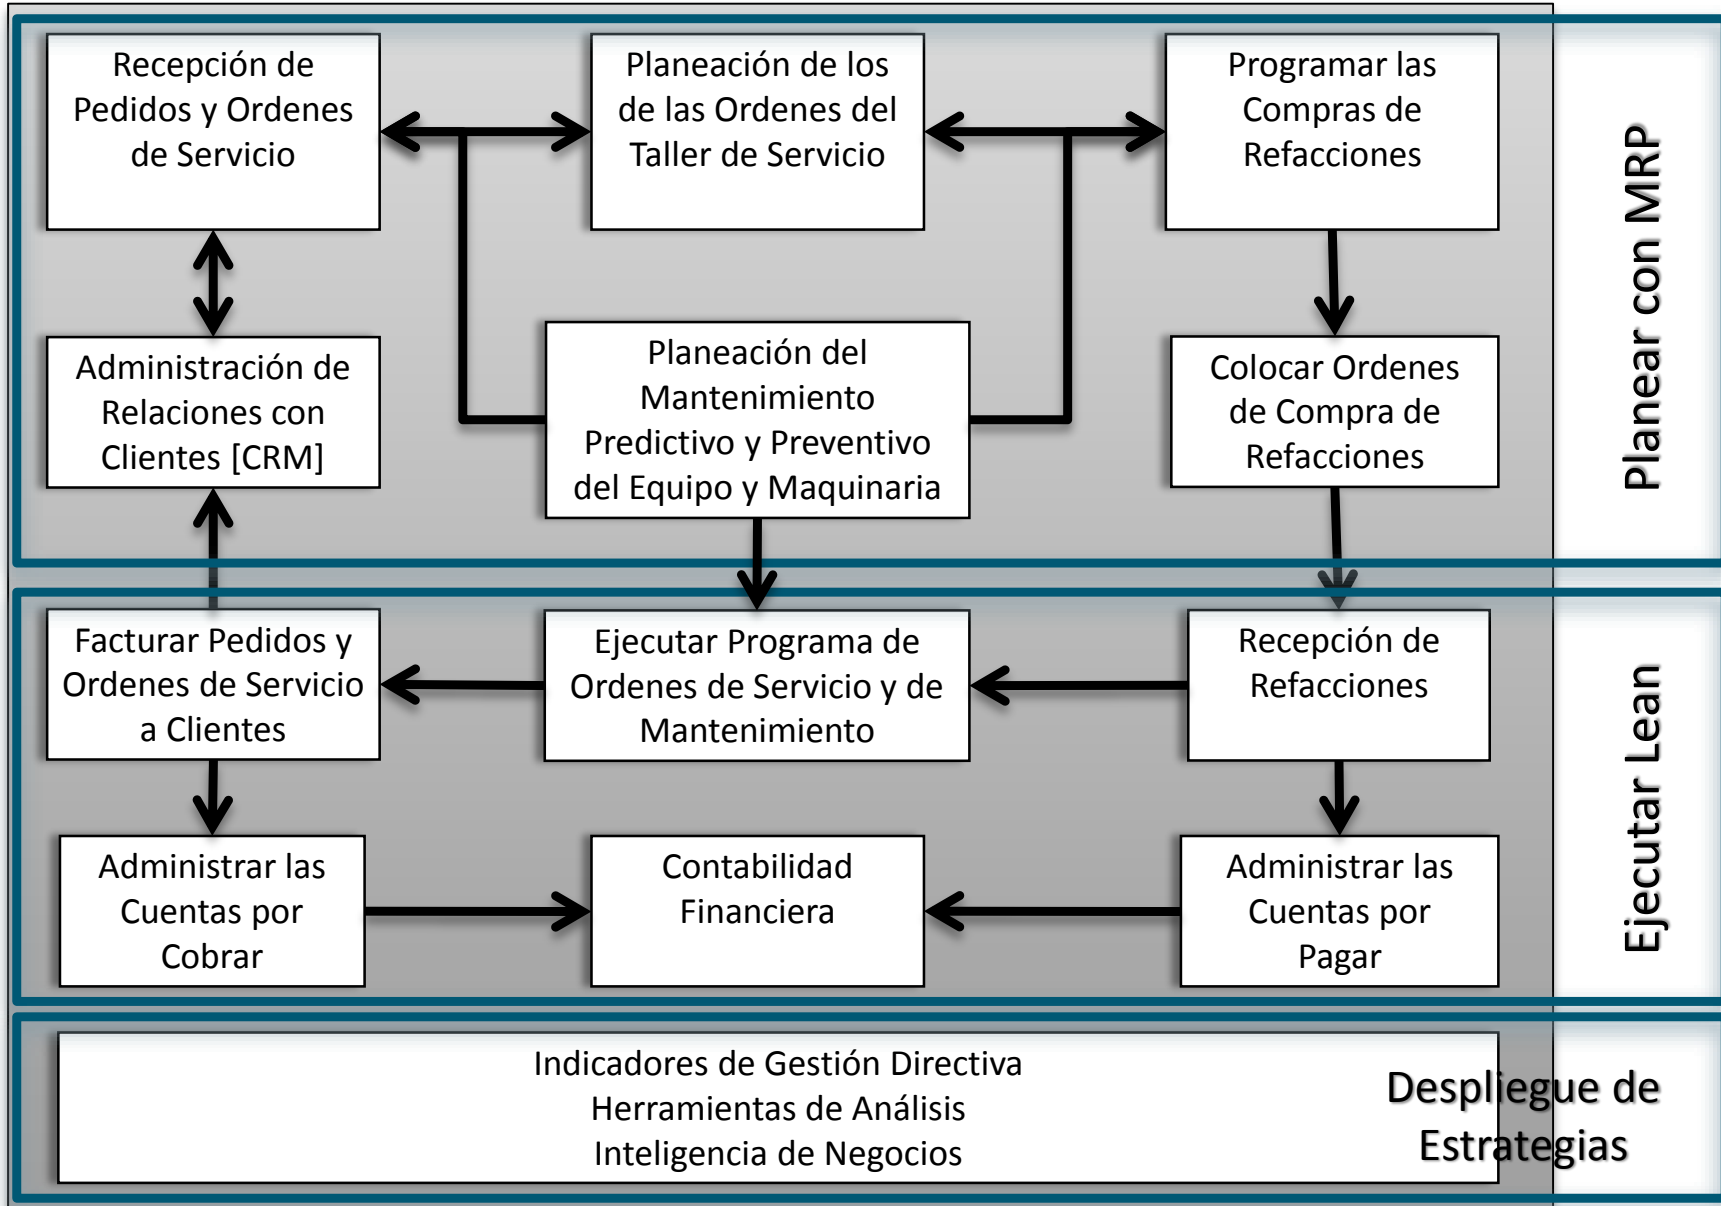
Recepción de Pedidos y Ordenes de Servicio

Planeación de los de las Ordenes del Taller de Servicio

Programar las Compras de Refacciones

Administración de Relaciones con Clientes [CRM]

Planeación del Mantenimiento Predictivo y Preventivo del Equipo y Maquinaria

Colocar Ordenes de Compra de Refacciones

Planear con MRP

Facturar Pedidos y Ordenes de Servicio a Clientes

Ejecutar Programa de Ordenes de Servicio y de Mantenimiento

Recepción de Refacciones

Administrar las Cuentas por Cobrar

Contabilidad Financiera

Administrar las Cuentas por Pagar

Ejecutar Lean

Indicadores de Gestión Directiva
Herramientas de Análisis
Inteligencia de Negocios

Despliegue de Estrategias